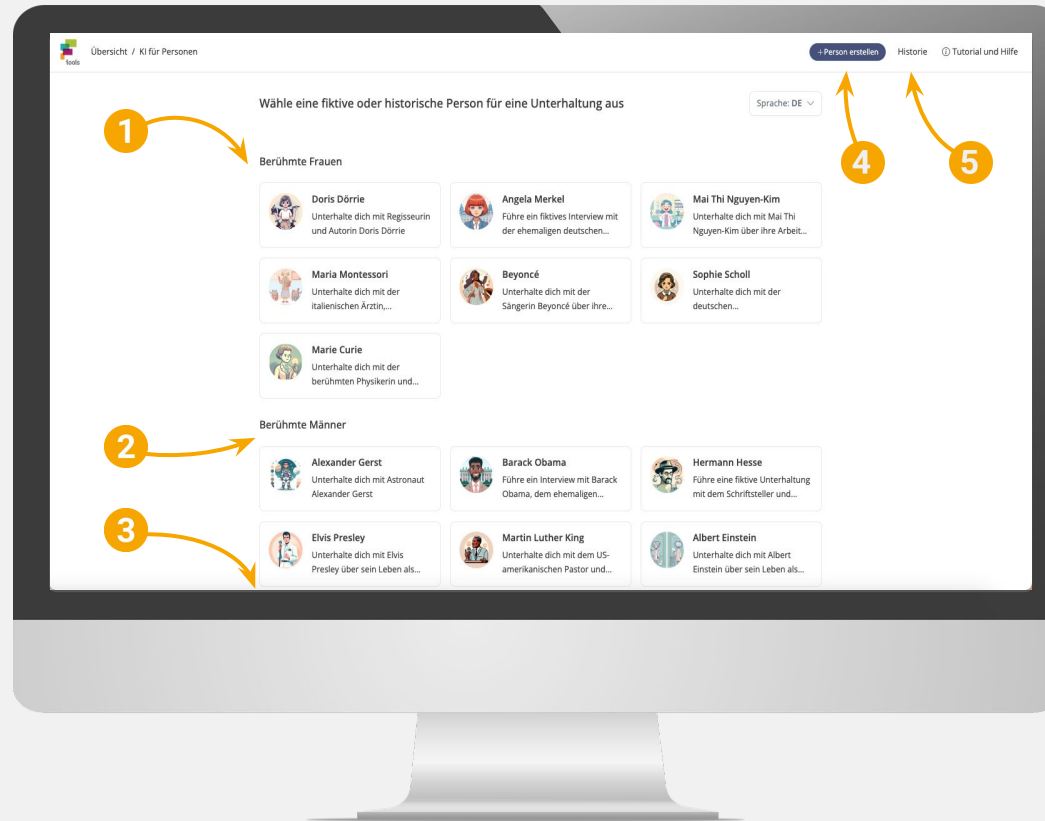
tools

Übersicht / KI für Personen

+ Person erstellen Historie ⓘ Tutorial und Hilfe

Wähle eine fiktive oder historische Person für eine Unterhaltung aus

Sprache: DE

1

4

5

Berühmte Frauen

Doris Dörrie
Unterhalte dich mit Regisseurin und Autorin Doris Dörrie

Angela Merkel
Führe ein fiktives Interview mit der ehemaligen deutschen...

Mai Thi Nguyen-Kim
Unterhalte dich mit Mai Thi Nguyen-Kim über ihre Arbeit...

Maria Montessori
Unterhalte dich mit der italienischen Ärztin,...

Beyoncé
Unterhalte dich mit der Sängerin Beyoncé über ihre...

Sophie Scholl
Unterhalte dich mit der deutschen...

Marie Curie
Unterhalte dich mit der berühmten Physikerin und...

2

Berühmte Männer

Alexander Gerst
Unterhalte dich mit Astronaut Alexander Gerst

Barack Obama
Führe ein Interview mit Barack Obama, dem ehemaligen...

Hermann Hesse
Führe eine fiktive Unterhaltung mit dem Schriftsteller und...

3

Elvis Presley
Unterhalte dich mit Elvis Presley über sein Leben als...

Martin Luther King
Unterhalte dich mit dem US-amerikanischen Pastor und...

Albert Einstein
Unterhalte dich mit Albert Einstein über sein Leben als...